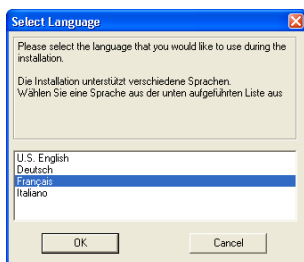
Select Language

Please select the language that you would like to use during the installation.

Die Installation unterstützt verschiedene Sprachen.
Wählen Sie eine Sprache aus der unten aufgeführten Liste aus

U.S. English
Deutsch
Français
Italiano

OK
Cancel